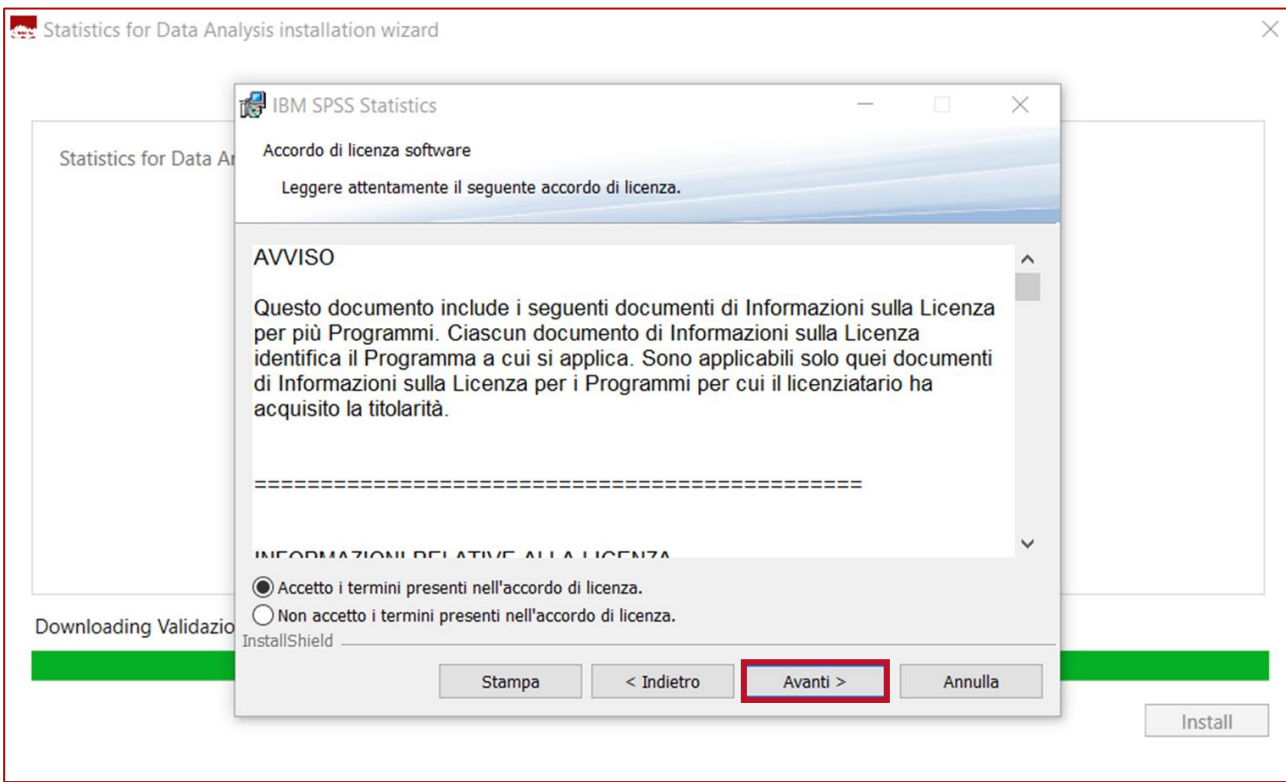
Statistics for Data Analysis installation wizard

Statistics for Data An

IBM SPSS Statistics

Accordo di licenza software

Leggere attentamente il seguente accordo di licenza.

AVVISO

Questo documento include i seguenti documenti di Informazioni sulla Licenza per più Programmi. Ciascun documento di Informazioni sulla Licenza identifica il Programma a cui si applica. Sono applicabili solo quei documenti di Informazioni sulla Licenza per i Programmi per cui il licenziatario ha acquisito la titolarità.

=============================================

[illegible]

Accetto i termini presenti nell'accordo di licenza.

Non accetto i termini presenti nell'accordo di licenza.

InstallShield

Downloading Validazio

Stampa

< Indietro

Avanti >

Annulla

Install